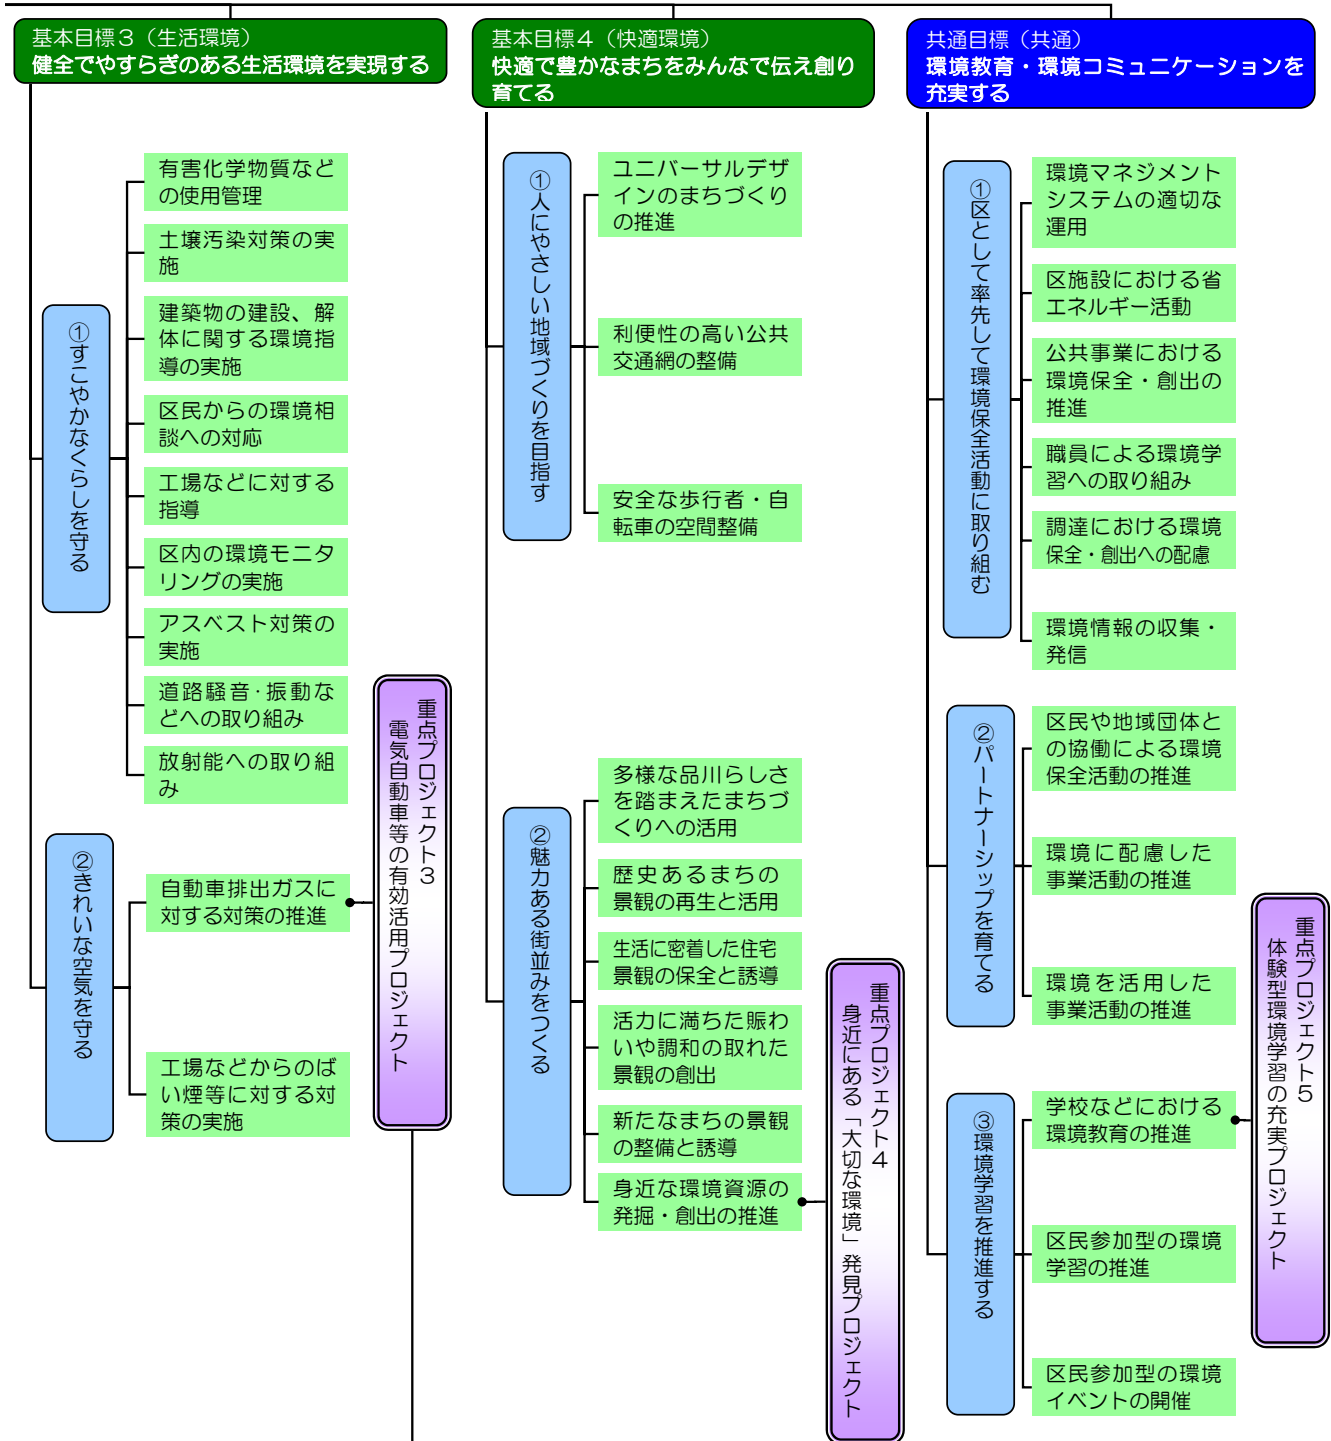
基本目標３（生活環境）
健全でやすらぎのある生活環境を実現する

①すこやかなくらしを守る

有害化学物質などの使用管理

土壌汚染対策の実施

建築物の建設、解体に関する環境指導の実施

区民からの環境相談への対応

工場などに対する指導

区内の環境モニタリングの実施

アスベスト対策の実施

道路騒音･振動などへの取り組み

放射能への取り組み

②きれいな空気を守る

自動車排出ガスに対する対策の推進

工場などからのばい煙等に対する対策の実施

重点プロジェクト３
電気自動車等の有効活用プロジェクト

基本目標４（快適環境）
快適で豊かなまちをみんなで伝え創り育てる

①人にやさしい地域づくりを目指す

ユニバーサルデザインのまちづくりの推進

利便性の高い公共交通網の整備

安全な歩行者・自転車の空間整備

②魅力ある街並みをつくる

多様な品川らしさを踏まえたまちづくりへの活用

歴史あるまちの景観の再生と活用

生活に密着した住宅景観の保全と誘導

活力に満ちた賑わいや調和の取れた景観の創出

新たなまちの景観の整備と誘導

身近な環境資源の発掘・創出の推進

重点プロジェクト４
身近にある「大切な環境」発見プロジェクト

共通目標（共通）
環境教育・環境コミュニケーションを充実する

①区として率先して環境保全活動に取り組む

環境マネジメントシステムの適切な運用

区施設における省エネルギー活動

公共事業における環境保全・創出の推進

職員による環境学習への取り組み

調達における環境保全・創出への配慮

環境情報の収集・発信

②パートナーシップを育てる

区民や地域団体との協働による環境保全活動の推進

環境に配慮した事業活動の推進

環境を活用した事業活動の推進

③環境学習を推進する

学校などにおける環境教育の推進

区民参加型の環境学習の推進

区民参加型の環境イベントの開催

重点プロジェクト５
体験型環境学習の充実プロジェクト